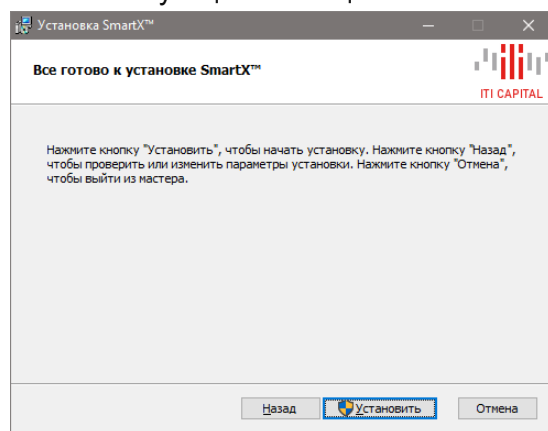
Установка SmartX™

Все готово к установке SmartX™

ITI CAPITAL

Нажмите кнопку "Установить", чтобы начать установку. Нажмите кнопку "Назад", чтобы проверить или изменить параметры установки. Нажмите кнопку "Отмена", чтобы выйти из мастера.

Назад

Установить

Отмена